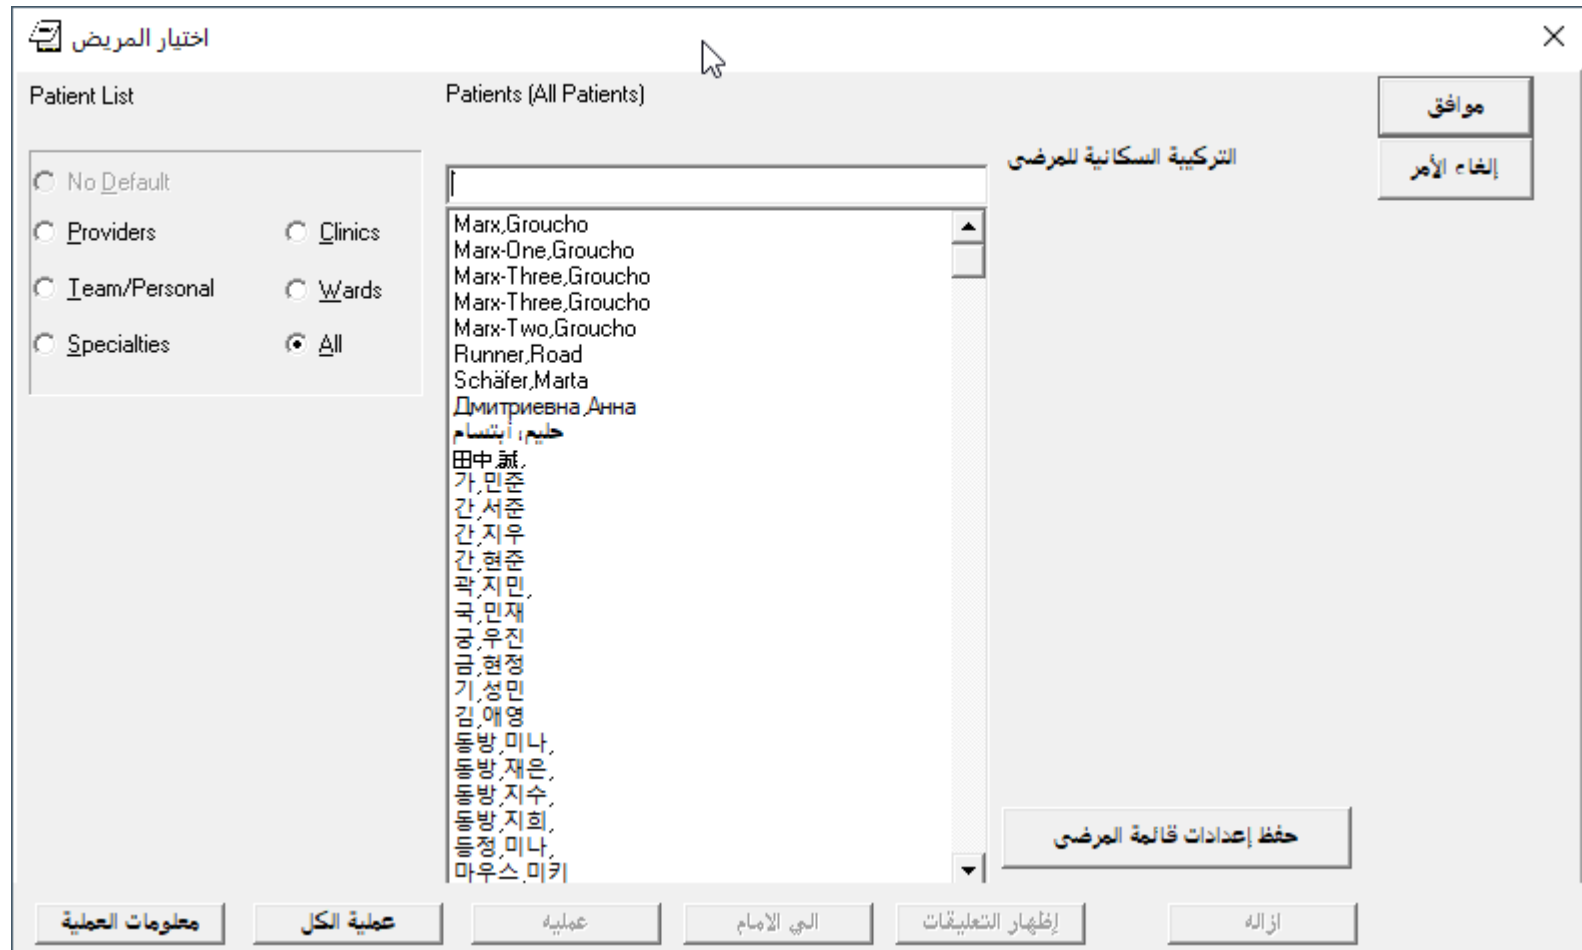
اختيار المريض

Patient List

No Default
Providers
Clinics
Team/Personal
Wards
Specialties
All

Patients (All Patients)

Marx,Groucho
Marx-One,Groucho
Marx-Three,Groucho
Marx-Three,Groucho
Marx-Two,Groucho
Runner,Road
Schäfer,Marta
Дмитриевна,Анна
حليم, ابتسام
田中,誠,
가,민준
간,서준
간,지우
간,현준
곽,지민,
국,민재
궁,우진
금,현정
기,성민
김,애영
동방,미나,
동방,재은,
동방,지수,
동방,지희,
등정,미나,
마우스,미키

موافق
إلغاء الأمر
التركيبة السكانية للمرضى
حفظ إعدادات قائمة المرضى

معلومات العملية
عملية الكل
عملية
الى الامام
إظهار التعليقات
ازاله